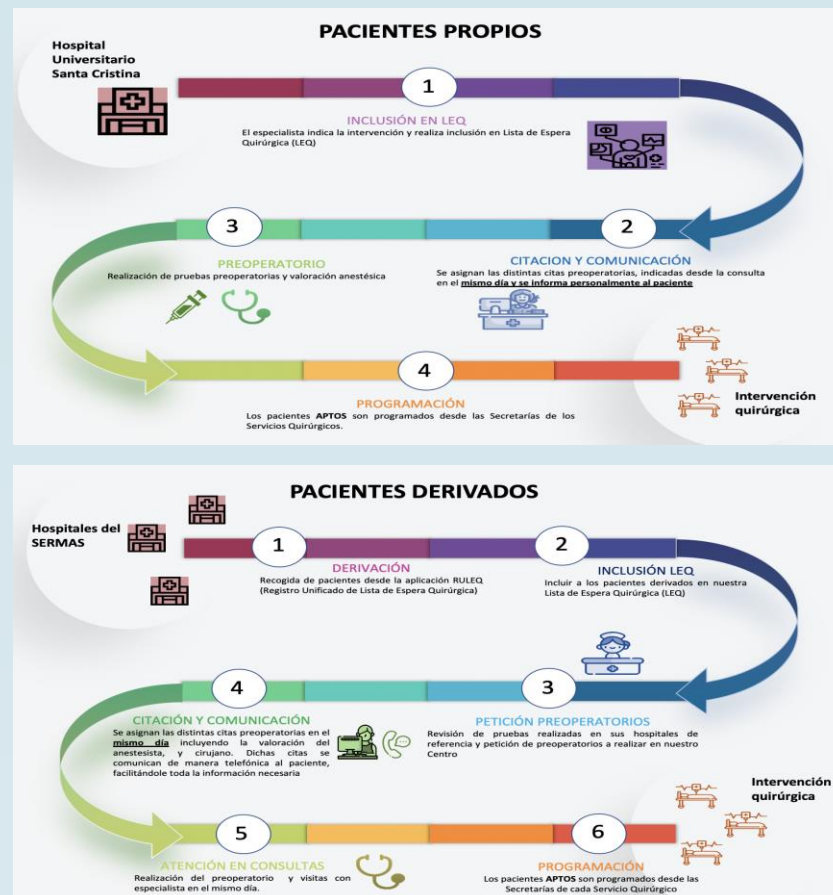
PACIENTES PROPIOS

Hospital Universitario Santa Cristina

1

INCLUSIÓN EN LEQ
El especialista indica la intervención y realiza inclusión en Lista de Espera Quirúrgica (LEQ)

3

PREOPERATORIO
Realización de pruebas preoperatorias y valoración anestésica

2

CITACION Y COMUNICACIÓN
Se asignan las distintas citas preoperatorias, indicadas desde la consulta en el mismo día y se informa personalmente al paciente

4

PROGRAMACIÓN
Los pacientes APTOS son programados desde las Secretarías de los Servicios Quirúrgicos.

Intervención quirúrgica

PACIENTES DERIVADOS

Hospitales del SERMAS

1

DERIVACIÓN
Recogida de pacientes desde la aplicación RULEQ (Registro Unificado de Lista de Espera Quirúrgica)

2

INCLUSIÓN LEQ
Incluir a los pacientes derivados en nuestra Lista de Espera Quirúrgica (LEQ)

4

CITACIÓN Y COMUNICACIÓN
Se asignan las distintas citas preoperatorias en el mismo día incluyendo la valoración del anestesista, y cirujano. Dichas citas se comunican de manera telefónica al paciente, facilitándole toda la información necesaria

3

PETICIÓN PREOPERATORIOS
Revisión de pruebas realizadas en sus hospitales de referencia y petición de preoperatorios a realizar en nuestro Centro

Intervención quirúrgica

5

ATENCIÓN EN CONSULTAS
Realización del preoperatorio y visitas con especialista en el mismo día.

6

PROGRAMACIÓN
Los pacientes APTOS son programados desde las Secretarías de cada Servicio Quirúrgico